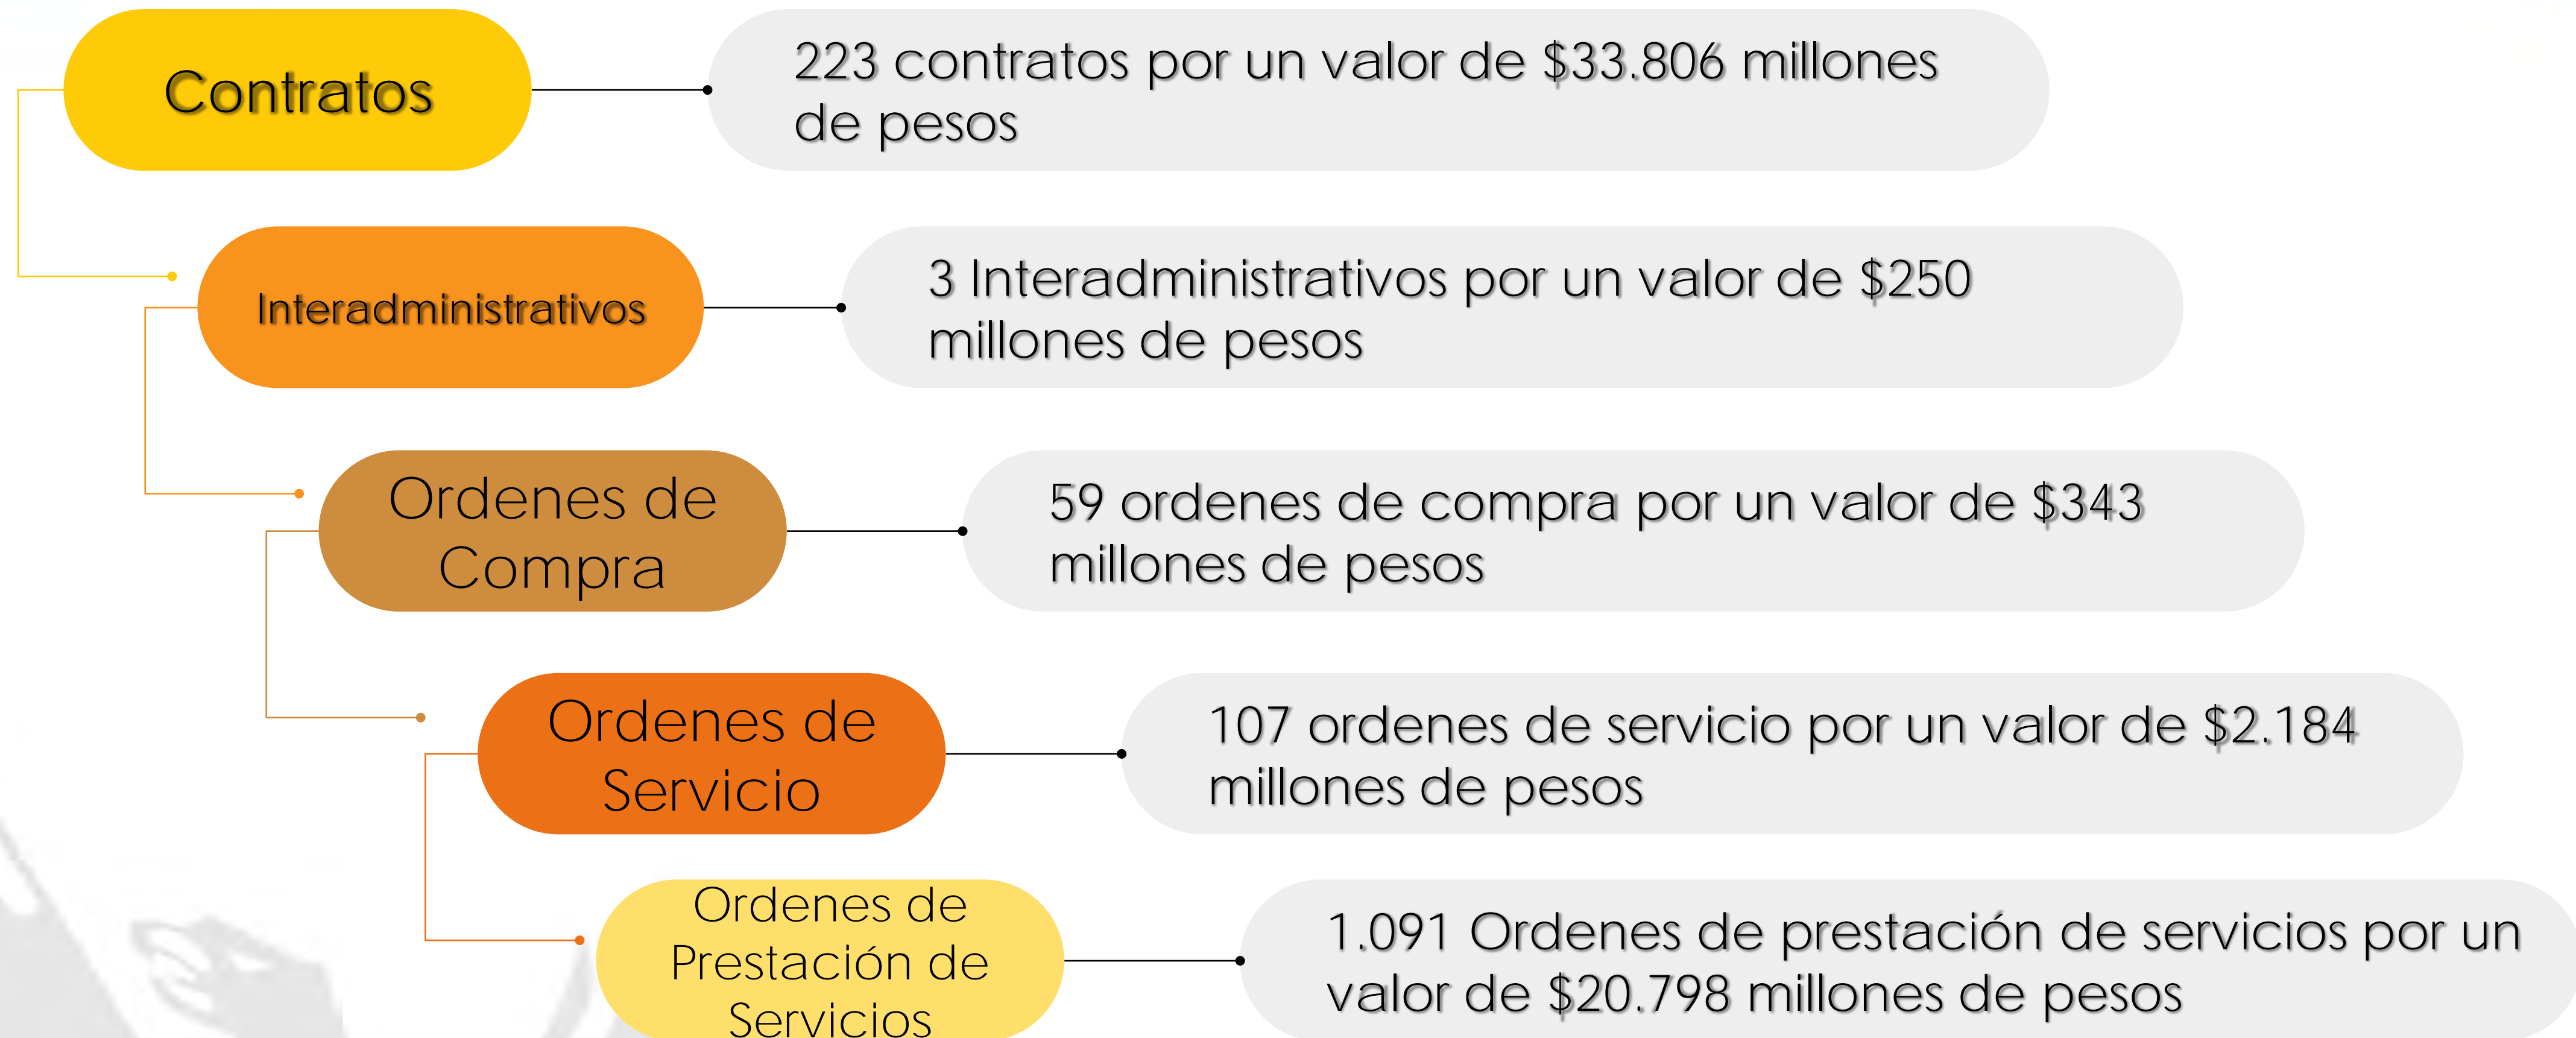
Contratos

223 contratos por un valor de $33.806 millones de pesos

Interadministrativos

3 Interadministrativos por un valor de $250 millones de pesos

Ordenes de Compra

59 ordenes de compra por un valor de $343 millones de pesos

Ordenes de Servicio

107 ordenes de servicio por un valor de $2.184 millones de pesos

Ordenes de Prestación de Servicios

1.091 Ordenes de prestación de servicios por un valor de $20.798 millones de pesos